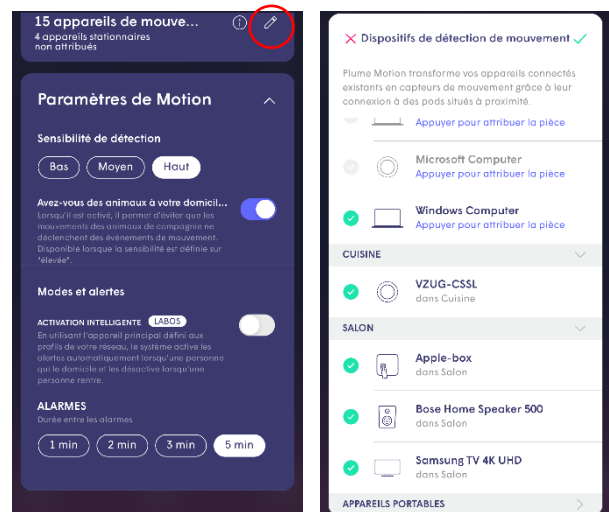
15 appareils de mouve...
4 appareils stationnaires non attribués

Paramètres de Motion

Sensibilité de détection

Bas
Moyen
Haut

Avez-vous des animaux à votre domicil...
Lorsqu'il est activé, il permet d'éviter que les mouvements des animaux de compagnie ne déclenchent des événements de mouvement. Disponible lorsque la sensibilité est définie sur "élevée".

Modes et alertes

ACTIVATION INTELLIGENTE LABOS
En utilisant l'appareil principal défini aux profils de votre réseau, le système active les alertes automatiquement lorsqu'une personne qui le domicile et les désactive lorsqu'une personne rentre.

ALARMES
Durée entre les alarmes

1 min
2 min
3 min
5 min

Dispositifs de détection de mouvement

Plume Motion transforme vos appareils connectés existants en capteurs de mouvement grâce à leur connexion à des pods situés à proximité.

Appuyer pour attribuer la pièce

Microsoft Computer
Appuyer pour attribuer la pièce

Windows Computer
Appuyer pour attribuer la pièce

CUISINE

VZUG-CSSL
dans Cuisine

SALON

Apple-box
dans Salon

Bose Home Speaker 500
dans Salon

Samsung TV 4K UHD
dans Salon

APPAREILS PORTABLES